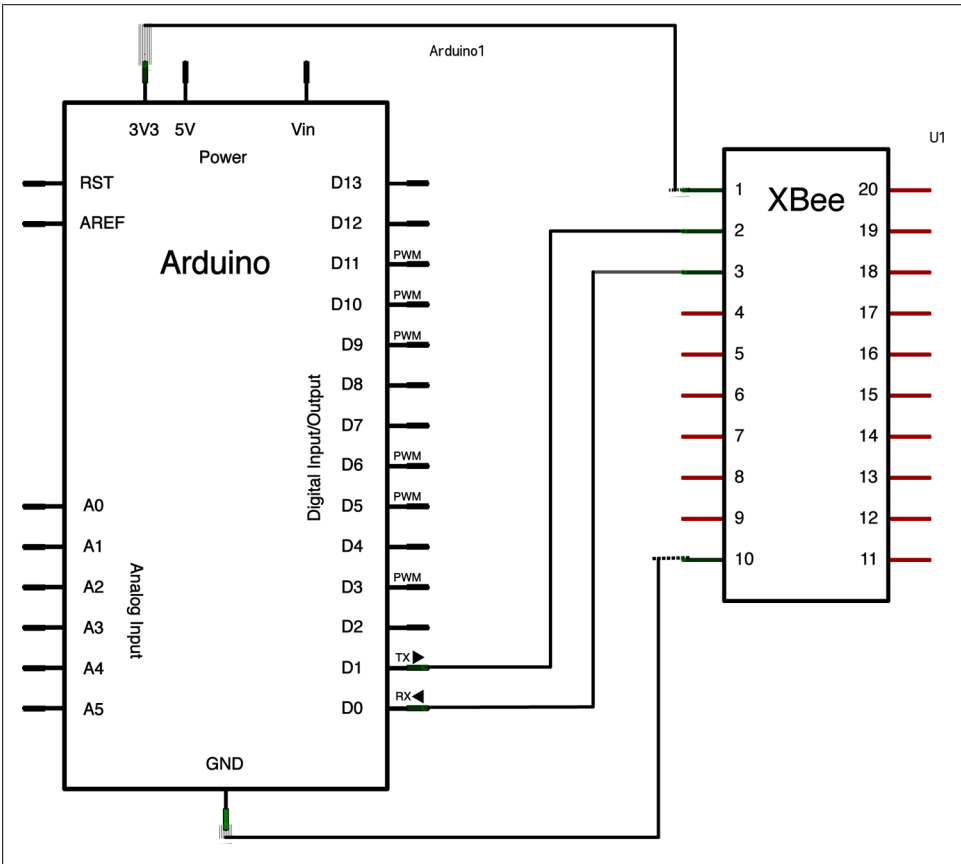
Arduino1

3V3 5V Vin

Power

RST

AREF

Arduino

D13

D12

D11 PWM

D10 PWM

D9 PWM

D8

D7

D6 PWM

D5 PWM

D4

D3 PWM

D2

D1 TX

D0 RX

Digital Input/Output

A0

A1

A2

A3

A4

A5

Analog Input

GND

U1

XBee

1 20

2 19

3 18

4 17

5 16

6 15

7 14

8 13

9 12

10 11